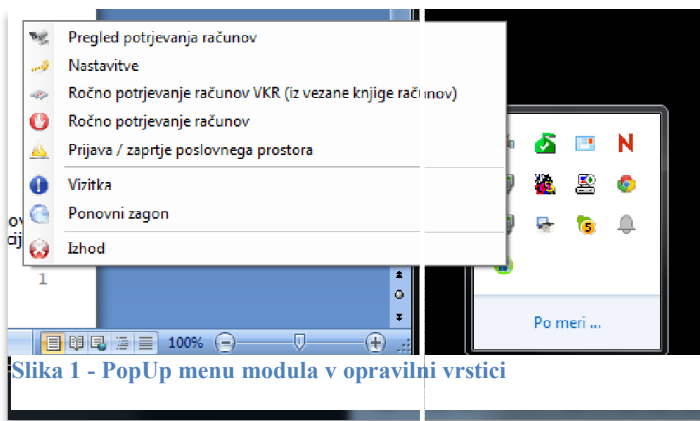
Pregled potrjevanja računov
Nastavitve
Ročno potrjevanje računov VKR (iz vezane knjige računov)
Ročno potrjevanje računov
Prijava / zaprtje poslovnega prostora
Vizitka
Ponovni zagon
Izhod

ov
cij
1

100%

Po meri ...

Slika 1 - PopUp menu modula v opravilni vrstici